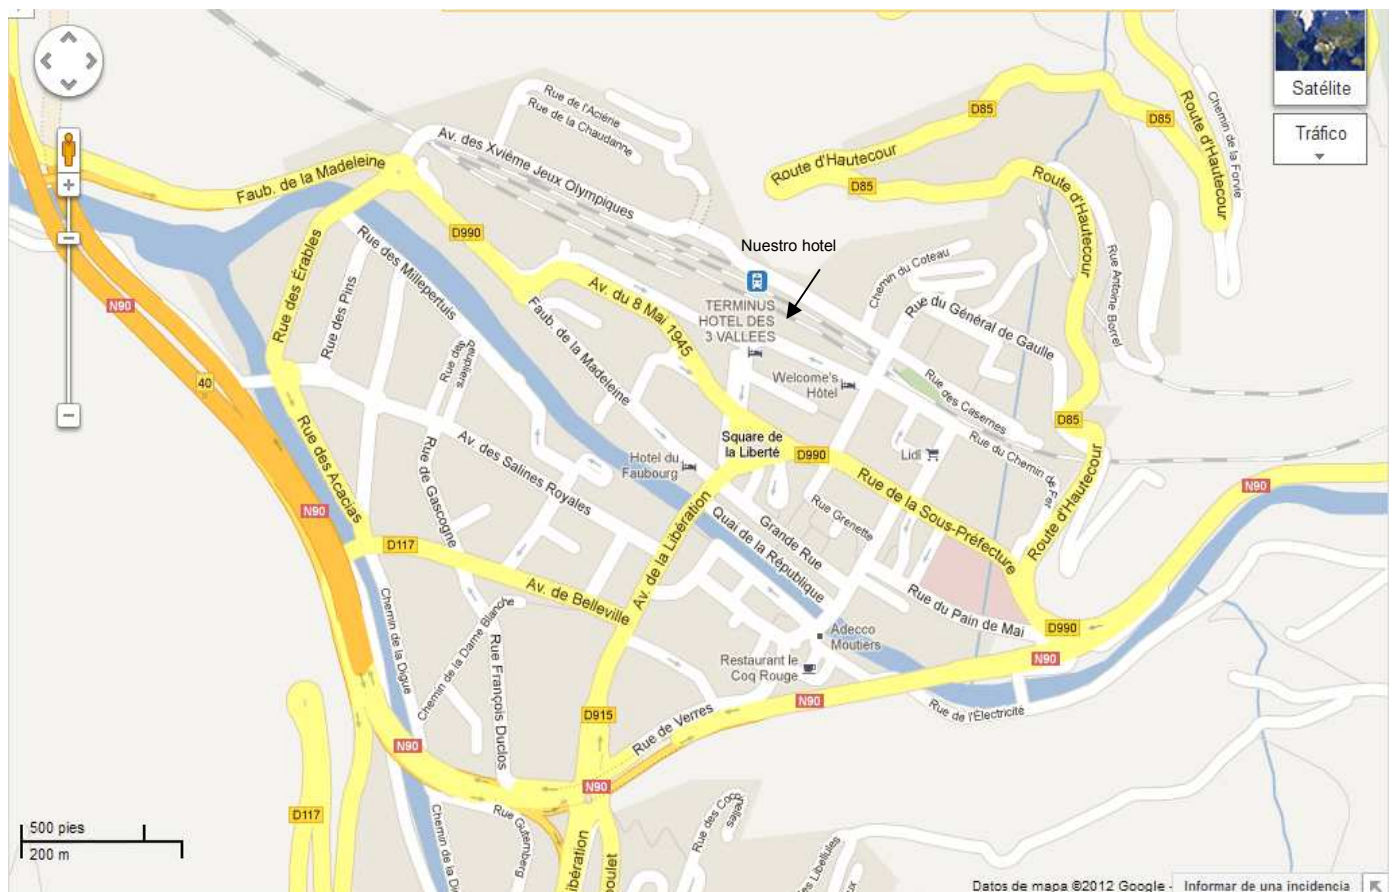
Satélite
Tráfico
Rue de l'Aciérie
Rue de la Chaudanne
Av. des XVième Jeux Olympiques
Faub. de la Madeleine
Route d'Hautecour
D85
D85
D85
Route d'Hautecour
Chemin de la Forvie
Route d'Hautecour
D990
Nuestro hotel
Rue des Érables
Rue des Millepertuis
Rue des Pins
N90
Av. du 8 Mai 1945
Faub. de la Madeleine
TERMINUS HOTEL DES 3 VALLEES
Chemin du Coteau
Rue du Général de Gaulle
Rue Antoine Borrel
Welcome's Hôtel
Rue des Casernes
Rue du Chemin de Fer
D85
40
Rue des Acacias
Rue de Gascogne
Av. des Salines Royales
Hotel du Faubourg
Square de la Liberté
D990
Lidl
Rue de la Sous-Préfecture
Route d'Hautecour
N90
N90
D117
Av. de Belleville
Av. de la Libération
Quai de la République
Grande Rue
Rue Grenette
Rue du Pain de Mai
D990
Chemin de la Digue
Chemin de la Dame Blanche
Rue François Duclos
Adecco Moûtiers
Restaurant le Coq Rouge
N90
N90
Rue de l'Electricité
D915
Rue de Verres
N90
N90
D117
500 pies
200 m
Chemin de la D
Rue Gutenberg
ibération
oulet
Datos de mapa ©2012 Google - Informar de una incidencia